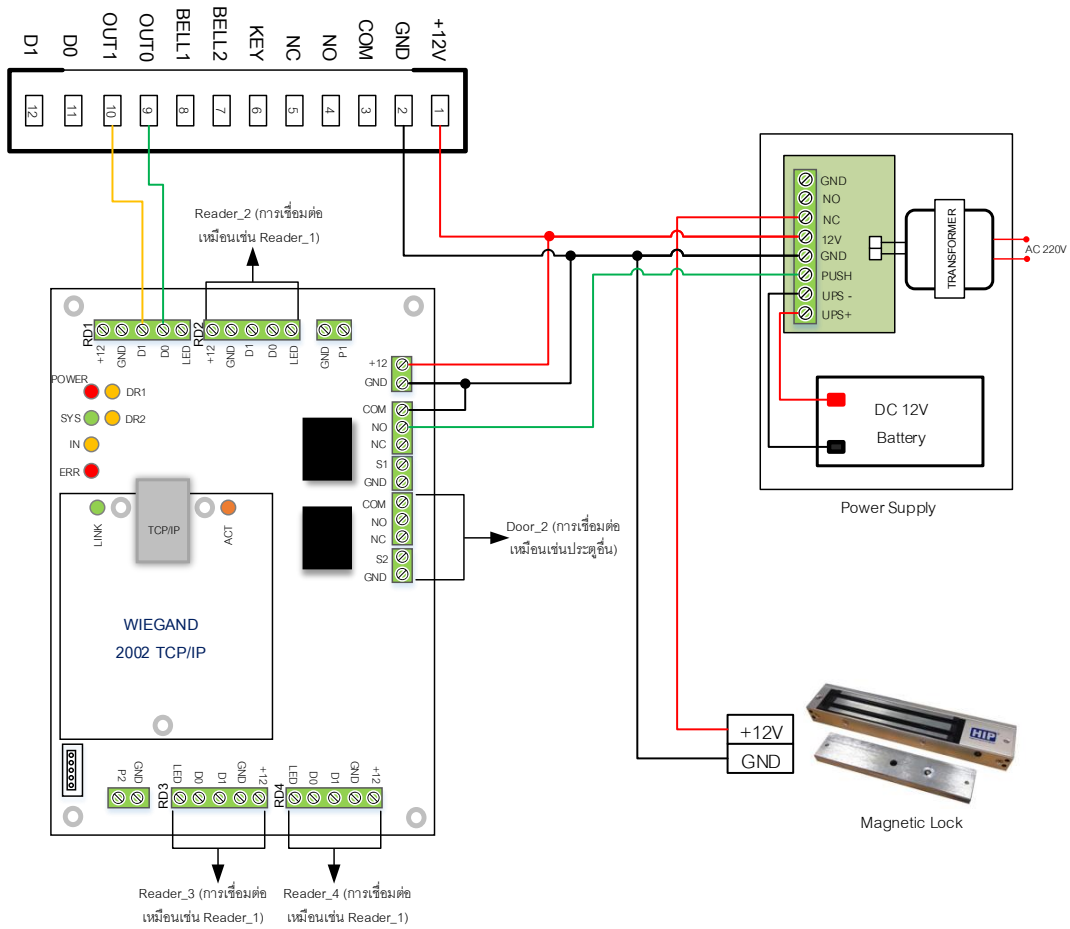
D1 D0 OUT1 OUT0 BELL1 BELL2 KEY NC NO COM GND +12V

12 11 10 9 8 7 6 5 4 3 2 1

Reader_2 (การเชื่อมต่อ เหมือนเช่น Reader_1)

RD1 +12 GND D1 D0 LED
RD2 +12 GND D1 D0 LED
GND P1

POWER DR1
SYS DR2
IN
ERR

+12
GND
COM
NO
NC
S1
GND
COM
NO
NC
S2
GND

Door_2 (การเชื่อมต่อ เหมือนเช่นประตูอื่น)

LINK TCP/IP ACT

WIEGAND
2002 TCP/IP

P2 GND
RD3 LED D0 D1 GND +12
RD4 LED D0 D1 GND +12

Reader_3 (การเชื่อมต่อ เหมือนเช่น Reader_1)

Reader_4 (การเชื่อมต่อ เหมือนเช่น Reader_1)

GND
NO
NC
12V
GND
PUSH
UPS -
UPS+

TRANSFORMER

AC 220V

DC 12V
Battery

Power Supply

+12V
GND

HIP

Magnetic Lock